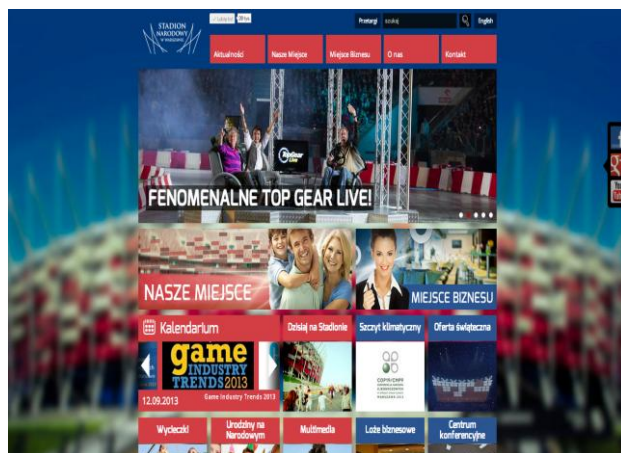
STADION NARODOWY W WARSZAWIE

Przeszukaj szukaj English

Aktualności Nasze Miejsce Miejsce Biznesu O nas Kontakt

FENOMENALNE TOP GEAR LIVE!

NASZE MIEJSCE

MIEJSCE BIZNESU

Kalendarium

Dzisiaj na Stadionie

Szczyt klimatyczny

Oferta świąteczna

game INDUSTRY TRENDS 2013

12.09.2013 Game Industry Trends 2013

COP19 CMP9

Wycieczki

Urodziny na Narodowym

Multimedia

Loże biznesowe

Centrum konferencyjne